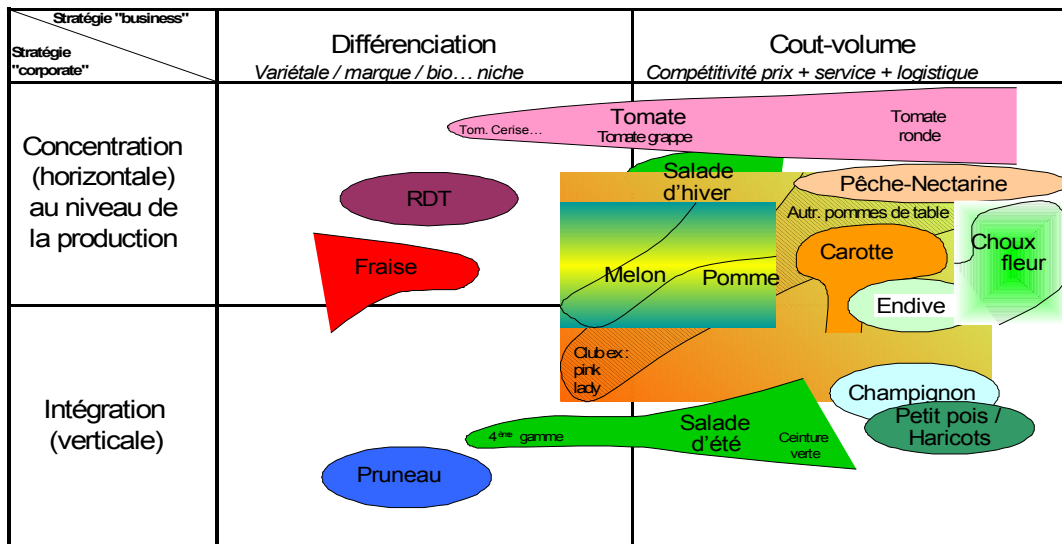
| Stratégie "business" / Stratégie "corporate" | Différenciation *Variétale / marque / bio… niche* | Cout-volume *Compétitivité prix + service + logistique* |
|---|---|---|
| Concentration (horizontale) au niveau de la production | Tom. Cerise… Tomate Tomate grappe RDT Fraise Melon | Tomate ronde Salade d'hiver Pêche-Nectarine Autr. pommes de table Pomme Carotte Choux fleur Endive |
| Intégration (verticale) | 4$^{ème}$ gamme Pruneau | Club ex : pink lady Salade d'été Ceinture verte Champignon Petit pois / Haricots |